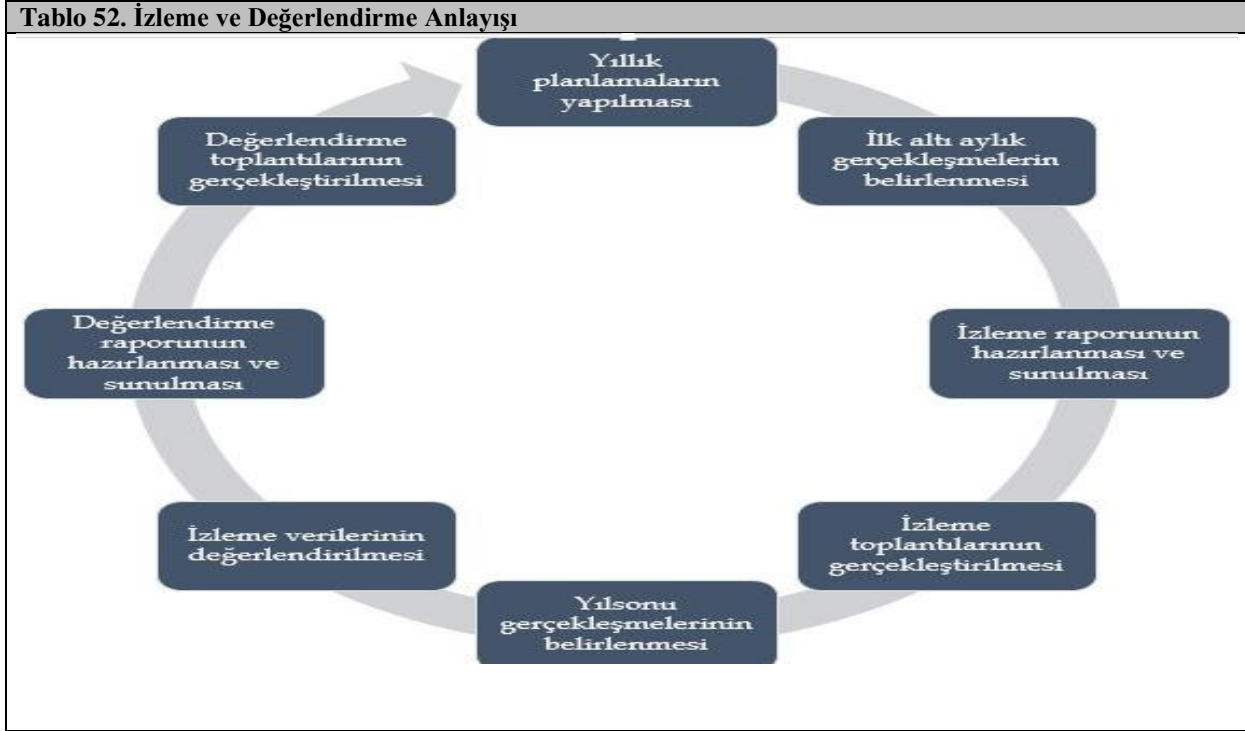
Tablo 52. İzleme ve Değerlendirme Anlayışı

Yıllık planlamaların yapılması

İlk altı aylık gerçekleşmelerin belirlenmesi

İzleme raporunun hazırlanması ve sunulması

İzleme toplantılarının gerçekleştirilmesi

Yılsonu gerçekleşmelerinin belirlenmesi

İzleme verilerinin değerlendirilmesi

Değerlendirme raporunun hazırlanması ve sunulması

Değerlendirme toplantılarının gerçekleştirilmesi